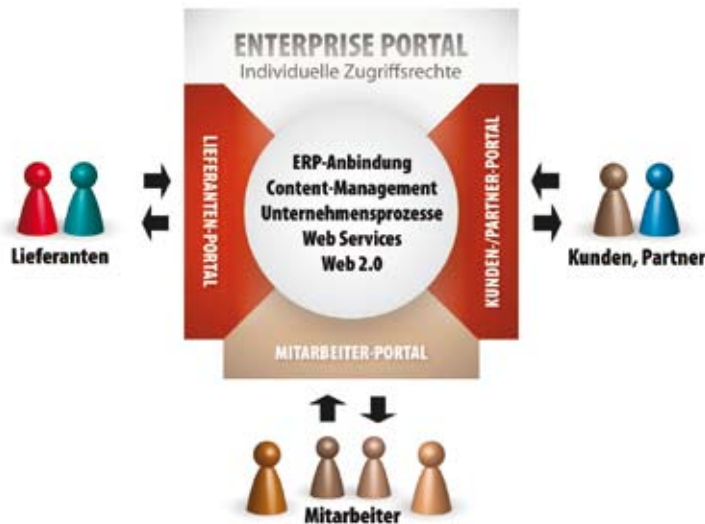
ENTERPRISE PORTAL
Individuelle Zugriffsrechte

LIEFERANTEN-PORTAL

ERP-Anbindung
Content-Management
Unternehmensprozesse
Web Services
Web 2.0

KUNDEN-/PARTNER-PORTAL

MITARBEITER-PORTAL

Lieferanten

Kunden, Partner

Mitarbeiter